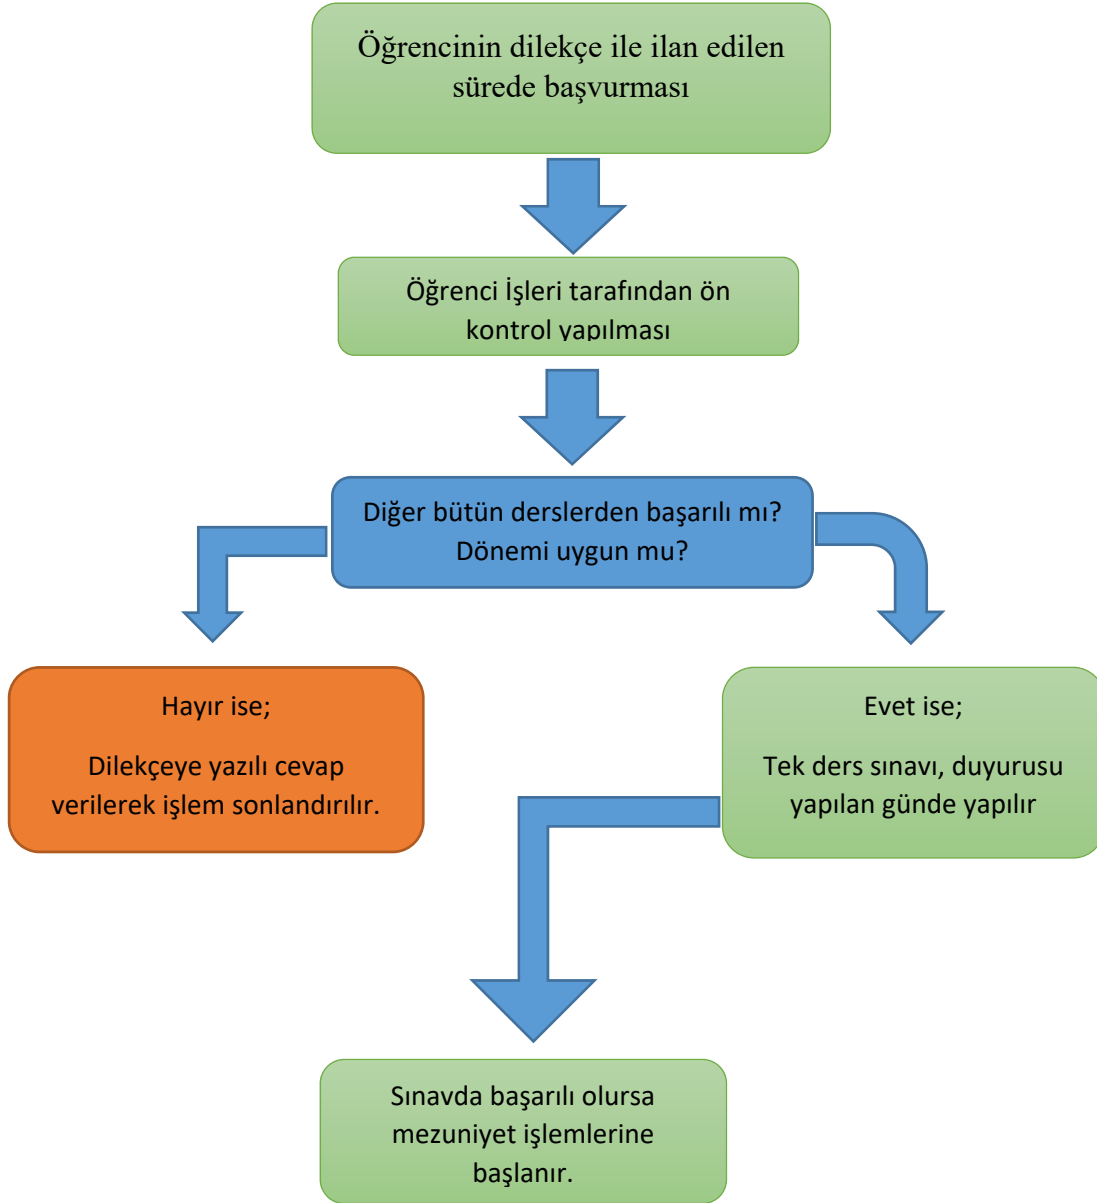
Öğrencinin dilekçe ile ilan edilen sürede başvurması

Öğrenci İşleri tarafından ön kontrol yapılması

Diğer bütün derslerden başarılı mı?
Dönemi uygun mu?

Hayır ise;

Dilekçeye yazılı cevap verilerek işlem sonlandırılır.

Evet ise;

Tek ders sınavı, duyurusu yapılan günde yapılır

Sınavda başarılı olursa mezuniyet işlemlerine başlanır.